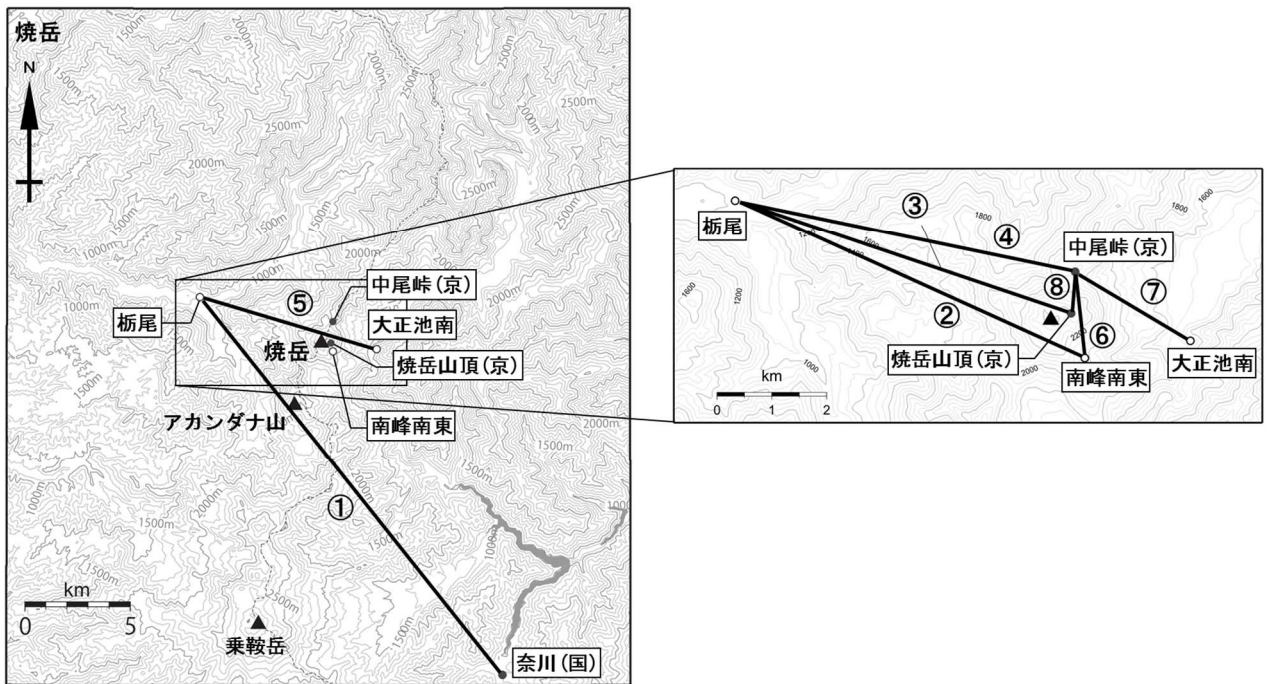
焼岳

N

1500m
2000m
2500m
2000m
2500m
2000m
1500m
2500m
2000m
1500m
1000m
2000m
1000m
1000m
1500m

栃尾
⑤
中尾峠(京)
大正池南
焼岳
焼岳山頂(京)
南峰南東
アカンダナ山
2000m
①
1000m
1500m
2000m
1500m
1500m
1000m
2500m
1500m
1000

km
0 5

乗鞍岳
奈川(国)

栃尾
③
④
中尾峠(京)
⑦
⑧
②
⑥
焼岳山頂(京)
南峰南東
大正池南
1800
1800
1600
1200
1600
1400
1200
2200
2000
1000

km
0 1 2